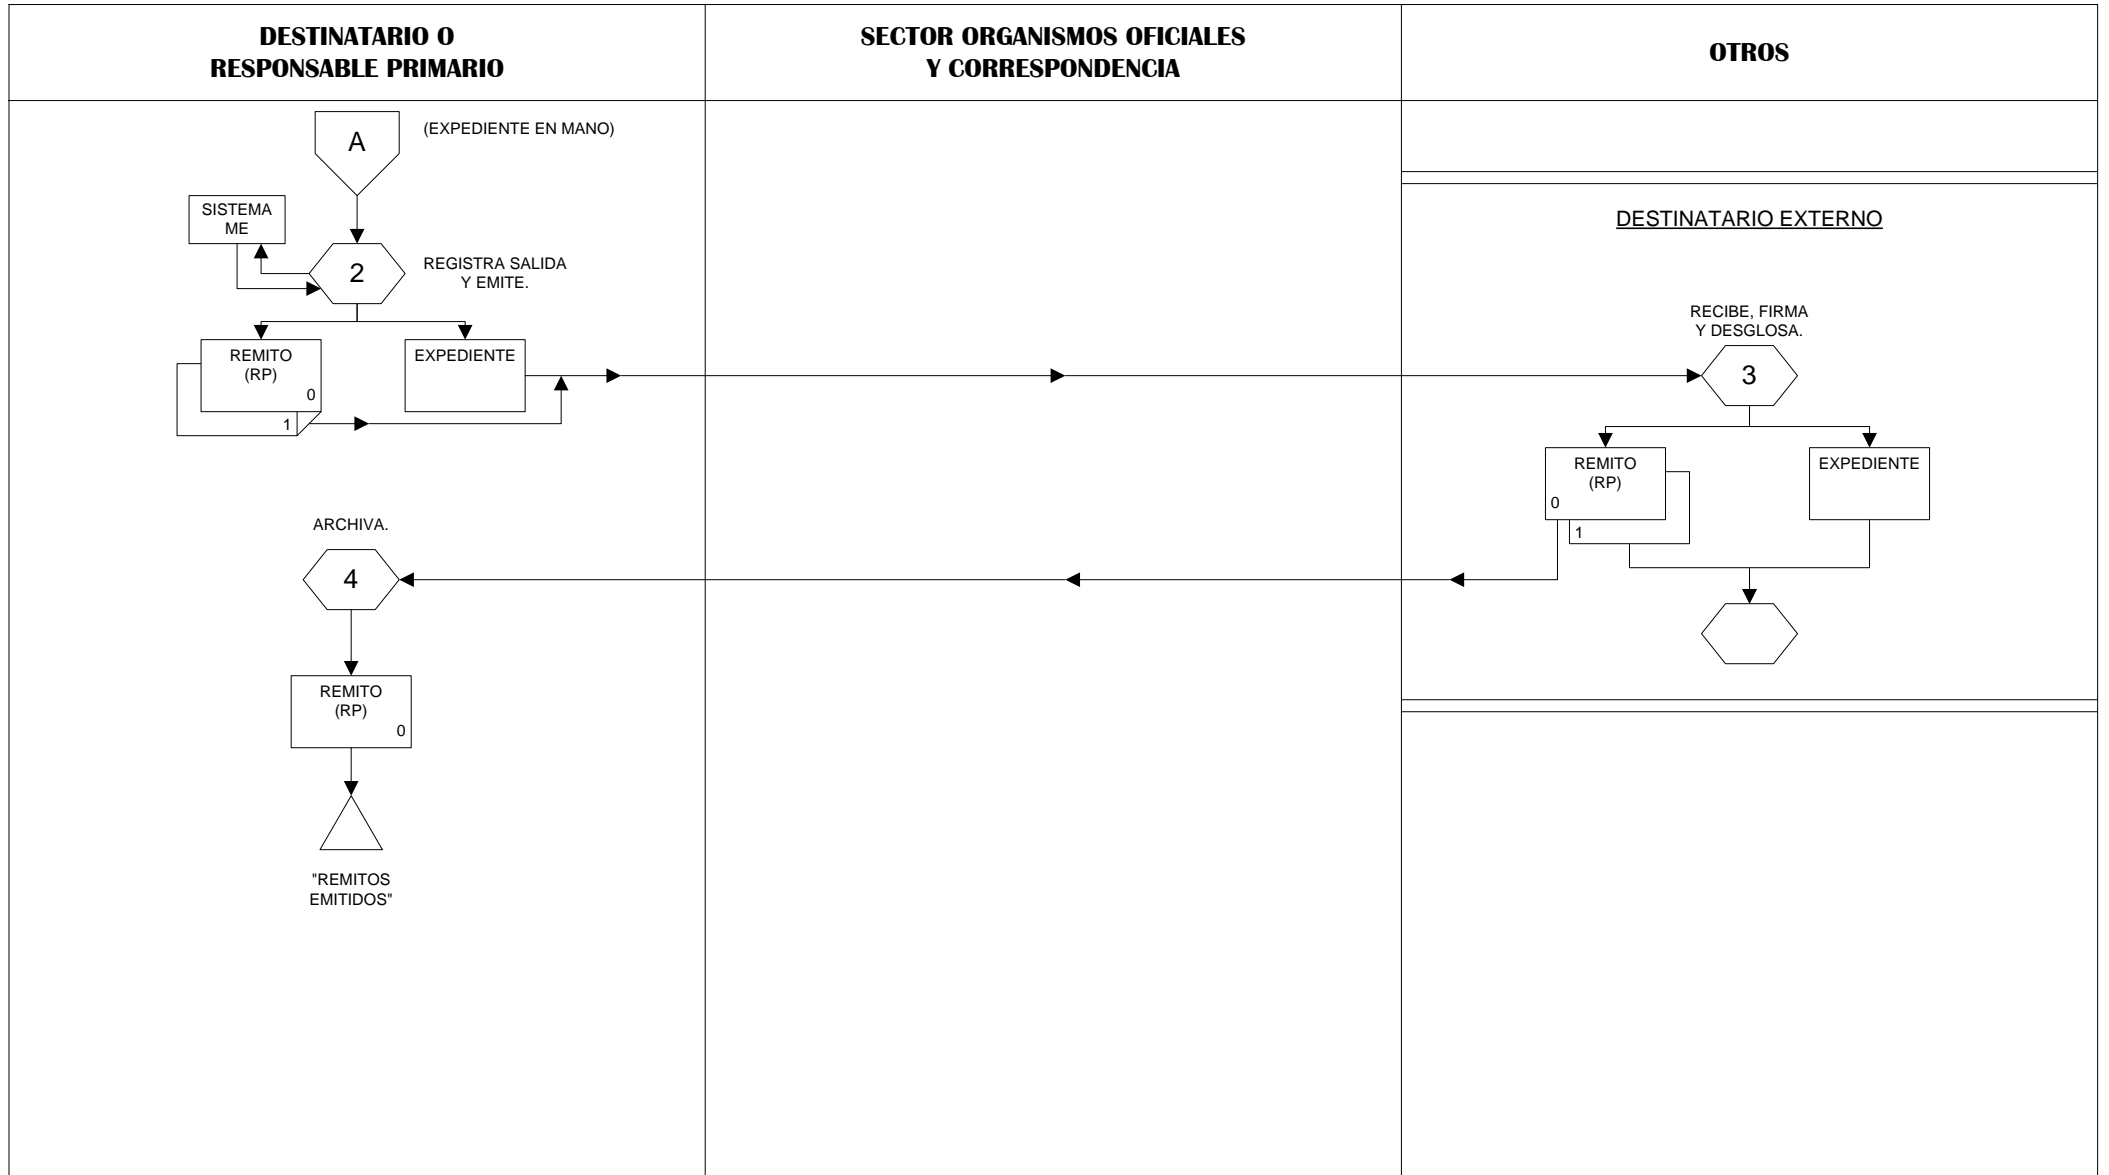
DESTINATARIO O RESPONSABLE PRIMARIO

SECTOR ORGANISMOS OFICIALES Y CORRESPONDENCIA

OTROS

A

(EXPEDIENTE EN MANO)

SISTEMA ME

2

REGISTRA SALIDA Y EMITE.

REMITO (RP)

0

1

EXPEDIENTE

DESTINATARIO EXTERNO

RECIBE, FIRMA Y DESGLOSA.

3

REMITO (RP)

0

1

EXPEDIENTE

ARCHIVA.

4

REMITO (RP)

0

"REMITOS EMITIDOS"